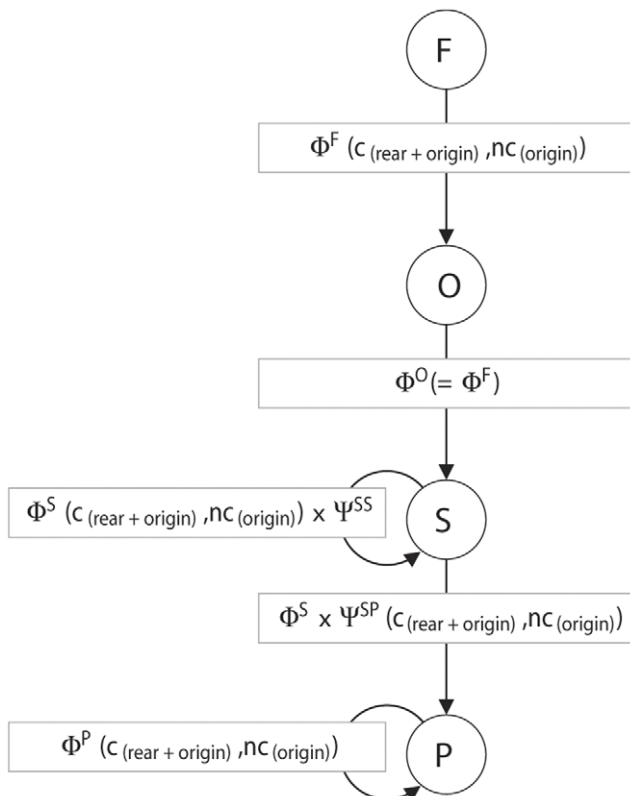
F

$\Phi^{F}$ ($c_{(rear + origin)}$ ,$nc_{(origin)}$)

O

$\Phi^{O}(= \Phi^{F})$

$\Phi^{S}$ ($c_{(rear + origin)}$ ,$nc_{(origin)}$) x $\Psi^{SS}$

S

$\Phi^{S}$ x $\Psi^{SP}$ ($c_{(rear + origin)}$ ,$nc_{(origin)}$)

$\Phi^{P}$ ($c_{(rear + origin)}$ ,$nc_{(origin)}$)

P